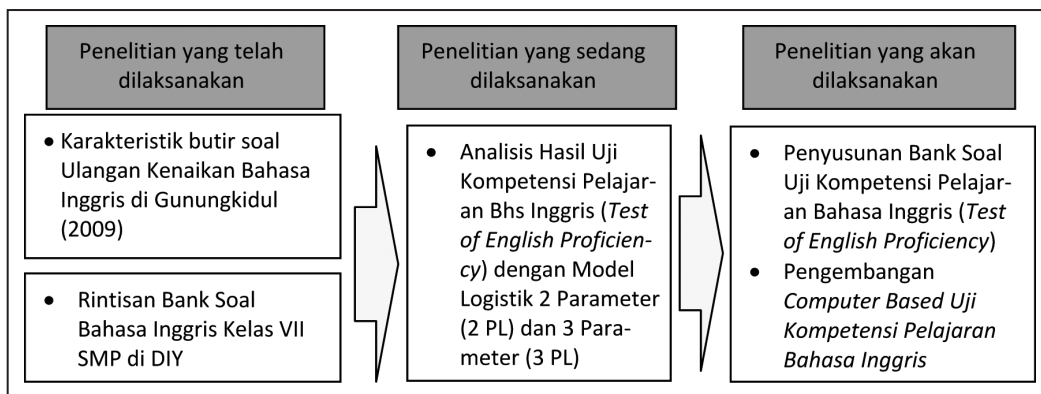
Penelitian yang telah dilaksanakan

• Karakteristik butir soal Ulangan Kenaikan Bahasa Inggris di Gunungkidul (2009)

• Rintisan Bank Soal Bahasa Inggris Kelas VII SMP di DIY

Penelitian yang sedang dilaksanakan

• Analisis Hasil Uji Kompetensi Pelajaran Bhs Inggris (*Test of English Proficiency*) dengan Model Logistik 2 Parameter (2 PL) dan 3 Parameter (3 PL)

Penelitian yang akan dilaksanakan

• Penyusunan Bank Soal Uji Kompetensi Pelajaran Bahasa Inggris (*Test of English Proficiency*)

• Pengembangan *Computer Based Uji Kompetensi Pelajaran Bahasa Inggris*